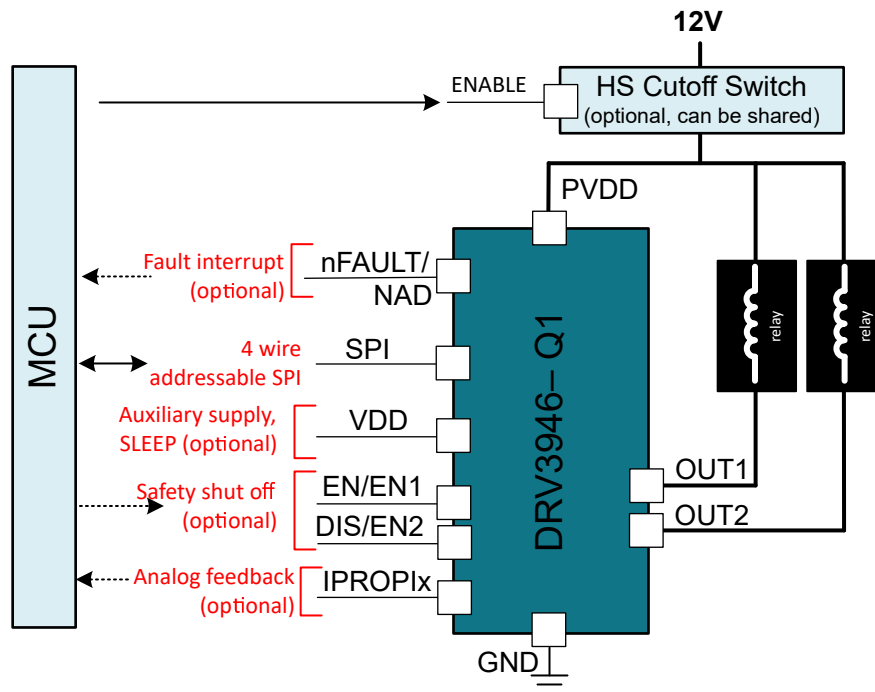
12V

MCU

ENABLE

HS Cutoff Switch
(optional, can be shared)

PVDD

Fault interrupt
(optional)

nFAULT/
NAD

4 wire
addressable SPI

SPI

Auxiliary supply,
SLEEP (optional)

VDD

Safety shut off
(optional)

EN/EN1

DIS/EN2

Analog feedback
(optional)

IPROPIx

DRV3946– Q1

relay

relay

OUT1

OUT2

GND